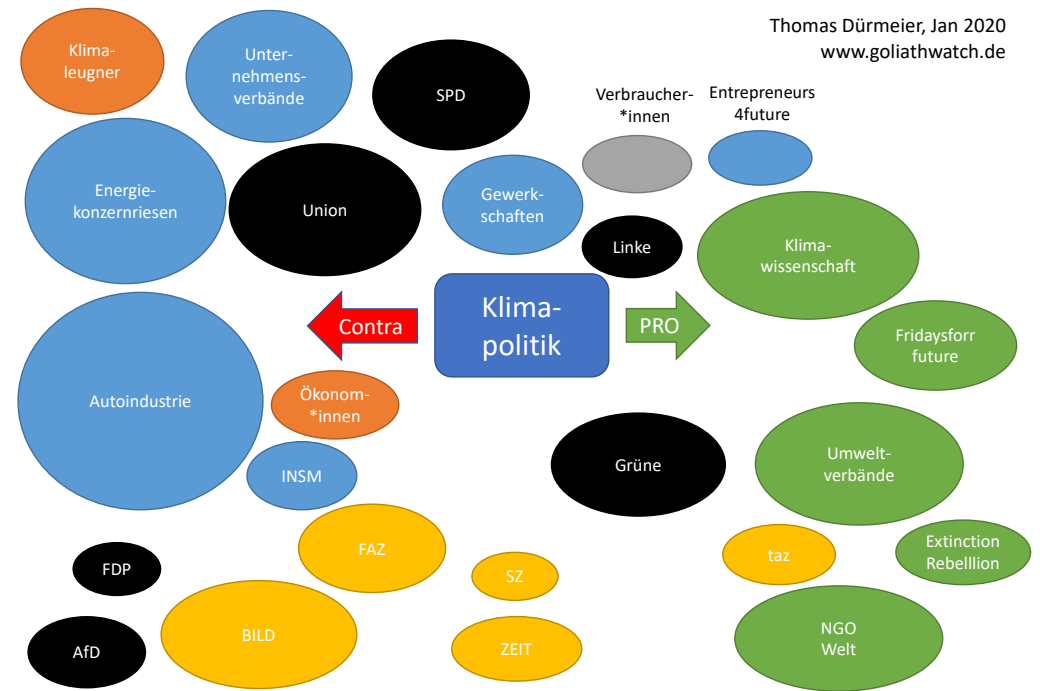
Thomas Dürmeier, Jan 2020
www.goliathwatch.de

Klima-
leugner

Unter-
nehmens-
verbände

SPD

Verbraucher-
*innen

Entrepreneurs
4future

Energie-
konzernriesen

Union

Gewerk-
schaften

Linke

Klima-
wissenschaft

Contra

Klima-
politik

PRO

Fridaysforr
future

Autoindustrie

Ökonom-
*innen

INSM

Grüne

Umwelt-
verbände

FAZ

FDP

SZ

taz

Extinction
Rebelllion

BILD

AfD

ZEIT

NGO
Welt